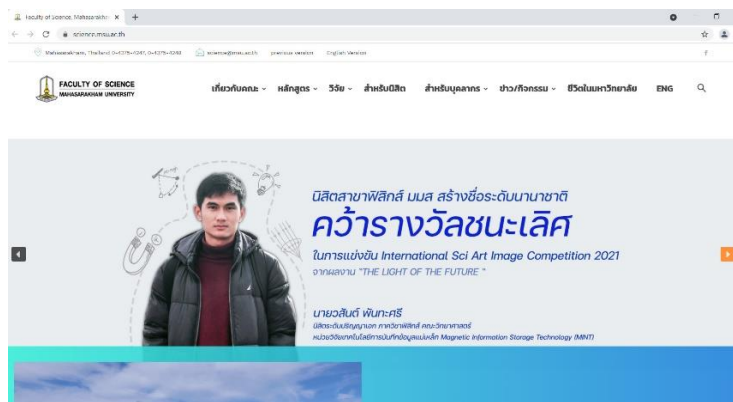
Faculty of Science, Mahasarakham ×   +

science.msu.ac.th

Mahasarakham, Thailand 0-4375-4245, 0-4375-4246   science@msu.ac.th   previous version   English Version

FACULTY OF SCIENCE
MAHASARAKHAM UNIVERSITY

เกี่ยวกับคณะ   หลักสูตร   วิจัย   สำหรับนิสิต   สำหรับบุคลากร   ข่าว/กิจกรรม   ชีวิตในมหาวิทยาลัย   ENG

นิสิตสาขาฟิสิกส์ มมส สร้างชื่อระดับนานาชาติ
คว้ารางวัลชนะเลิศ
ในการแข่งขัน International Sci Art Image Competition 2021
จากผลงาน "THE LIGHT OF THE FUTURE"

นายวสันต์ พันทะศรี
นิสิตระดับปริญญาเอก ภาควิชาฟิสิกส์ คณะวิทยาศาสตร์
หน่วยวิจัยเทคโนโลยีการบันทึกข้อมูลแม่เหล็ก Magnetic Information Storage Technology (MINT)